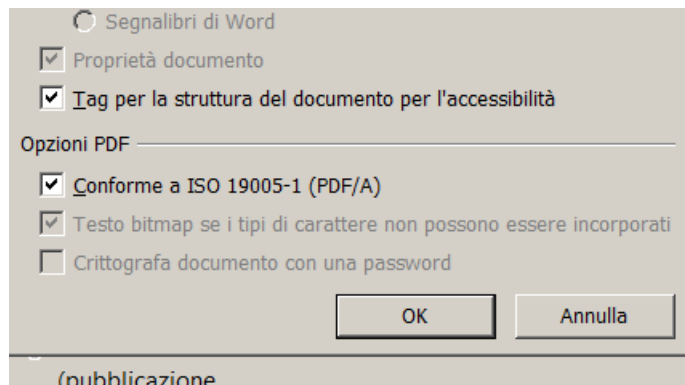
Segnalibri di Word

Proprietà documento

Tag per la struttura del documento per l'accessibilità

Opzioni PDF

Conforme a ISO 19005-1 (PDF/A)

Testo bitmap se i tipi di carattere non possono essere incorporati

Crittografa documento con una password

OK

Annulla

(pubblicazione